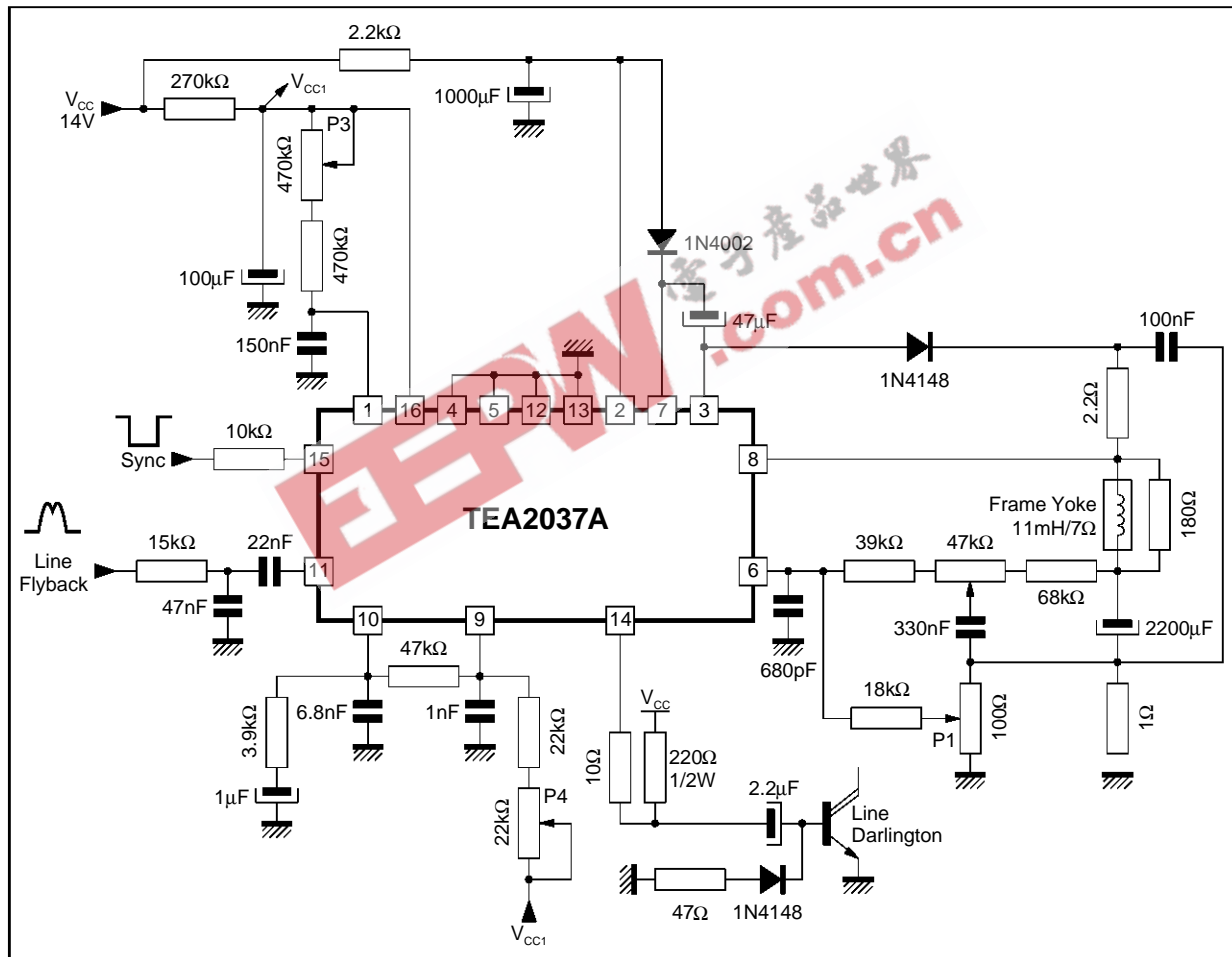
2.2kΩ
$V_{CC}$
14V
270kΩ
$V_{CC1}$
P3
1000µF
470kΩ
470kΩ
100µF
150nF
1N4002
47µF
电子产品世界
EEPW.com.cn
100nF
1N4148
2.2Ω
1
16
4
5
12
13
2
7
3
10kΩ
Sync
15
8
Frame Yoke
11mH/7Ω
180Ω
TEA2037A
Line
Flyback
15kΩ
22nF
11
6
39kΩ
47kΩ
47nF
68kΩ
330nF
2200µF
10
9
14
47kΩ
680pF
18kΩ
3.9kΩ
6.8nF
1nF
22kΩ
$V_{CC}$
P1
100Ω
1Ω
10Ω
220Ω
1/2W
2.2µF
Line
Darlington
1µF
22kΩ
P4
47Ω
1N4148
$V_{CC1}$